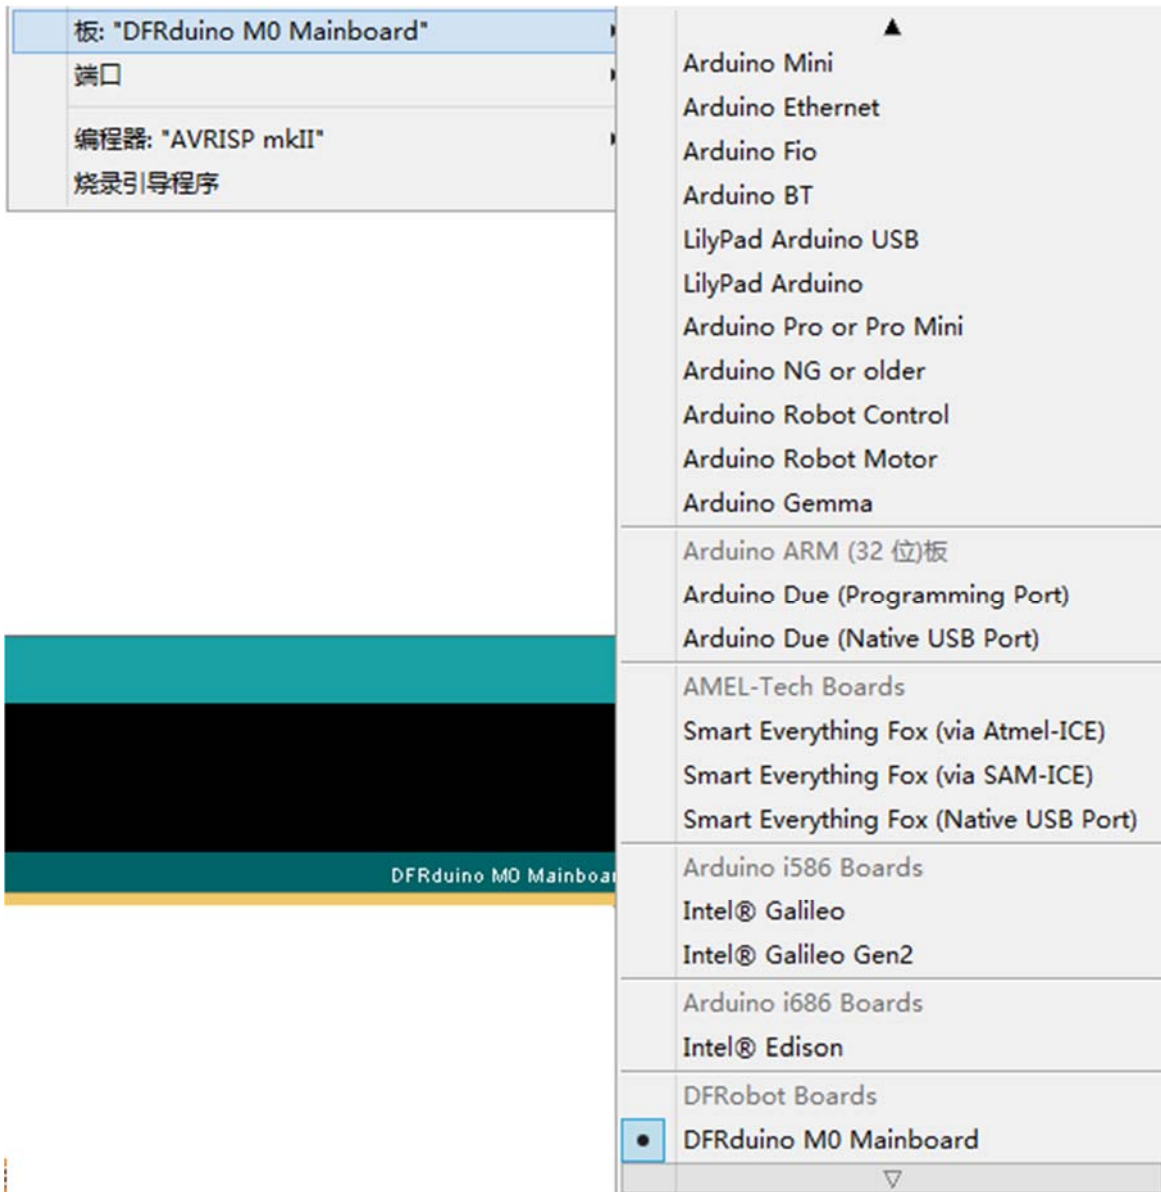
板: "DFRduino M0 Mainboard"
端口
编程器: "AVRISP mkII"
烧录引导程序

DFRduino M0 Mainboar

▲
Arduino Mini
Arduino Ethernet
Arduino Fio
Arduino BT
LilyPad Arduino USB
LilyPad Arduino
Arduino Pro or Pro Mini
Arduino NG or older
Arduino Robot Control
Arduino Robot Motor
Arduino Gemma
Arduino ARM (32 位)板
Arduino Due (Programming Port)
Arduino Due (Native USB Port)
AMEL-Tech Boards
Smart Everything Fox (via Atmel-ICE)
Smart Everything Fox (via SAM-ICE)
Smart Everything Fox (Native USB Port)
Arduino i586 Boards
Intel® Galileo
Intel® Galileo Gen2
Arduino i686 Boards
Intel® Edison
DFRobot Boards
• DFRduino M0 Mainboard
▽